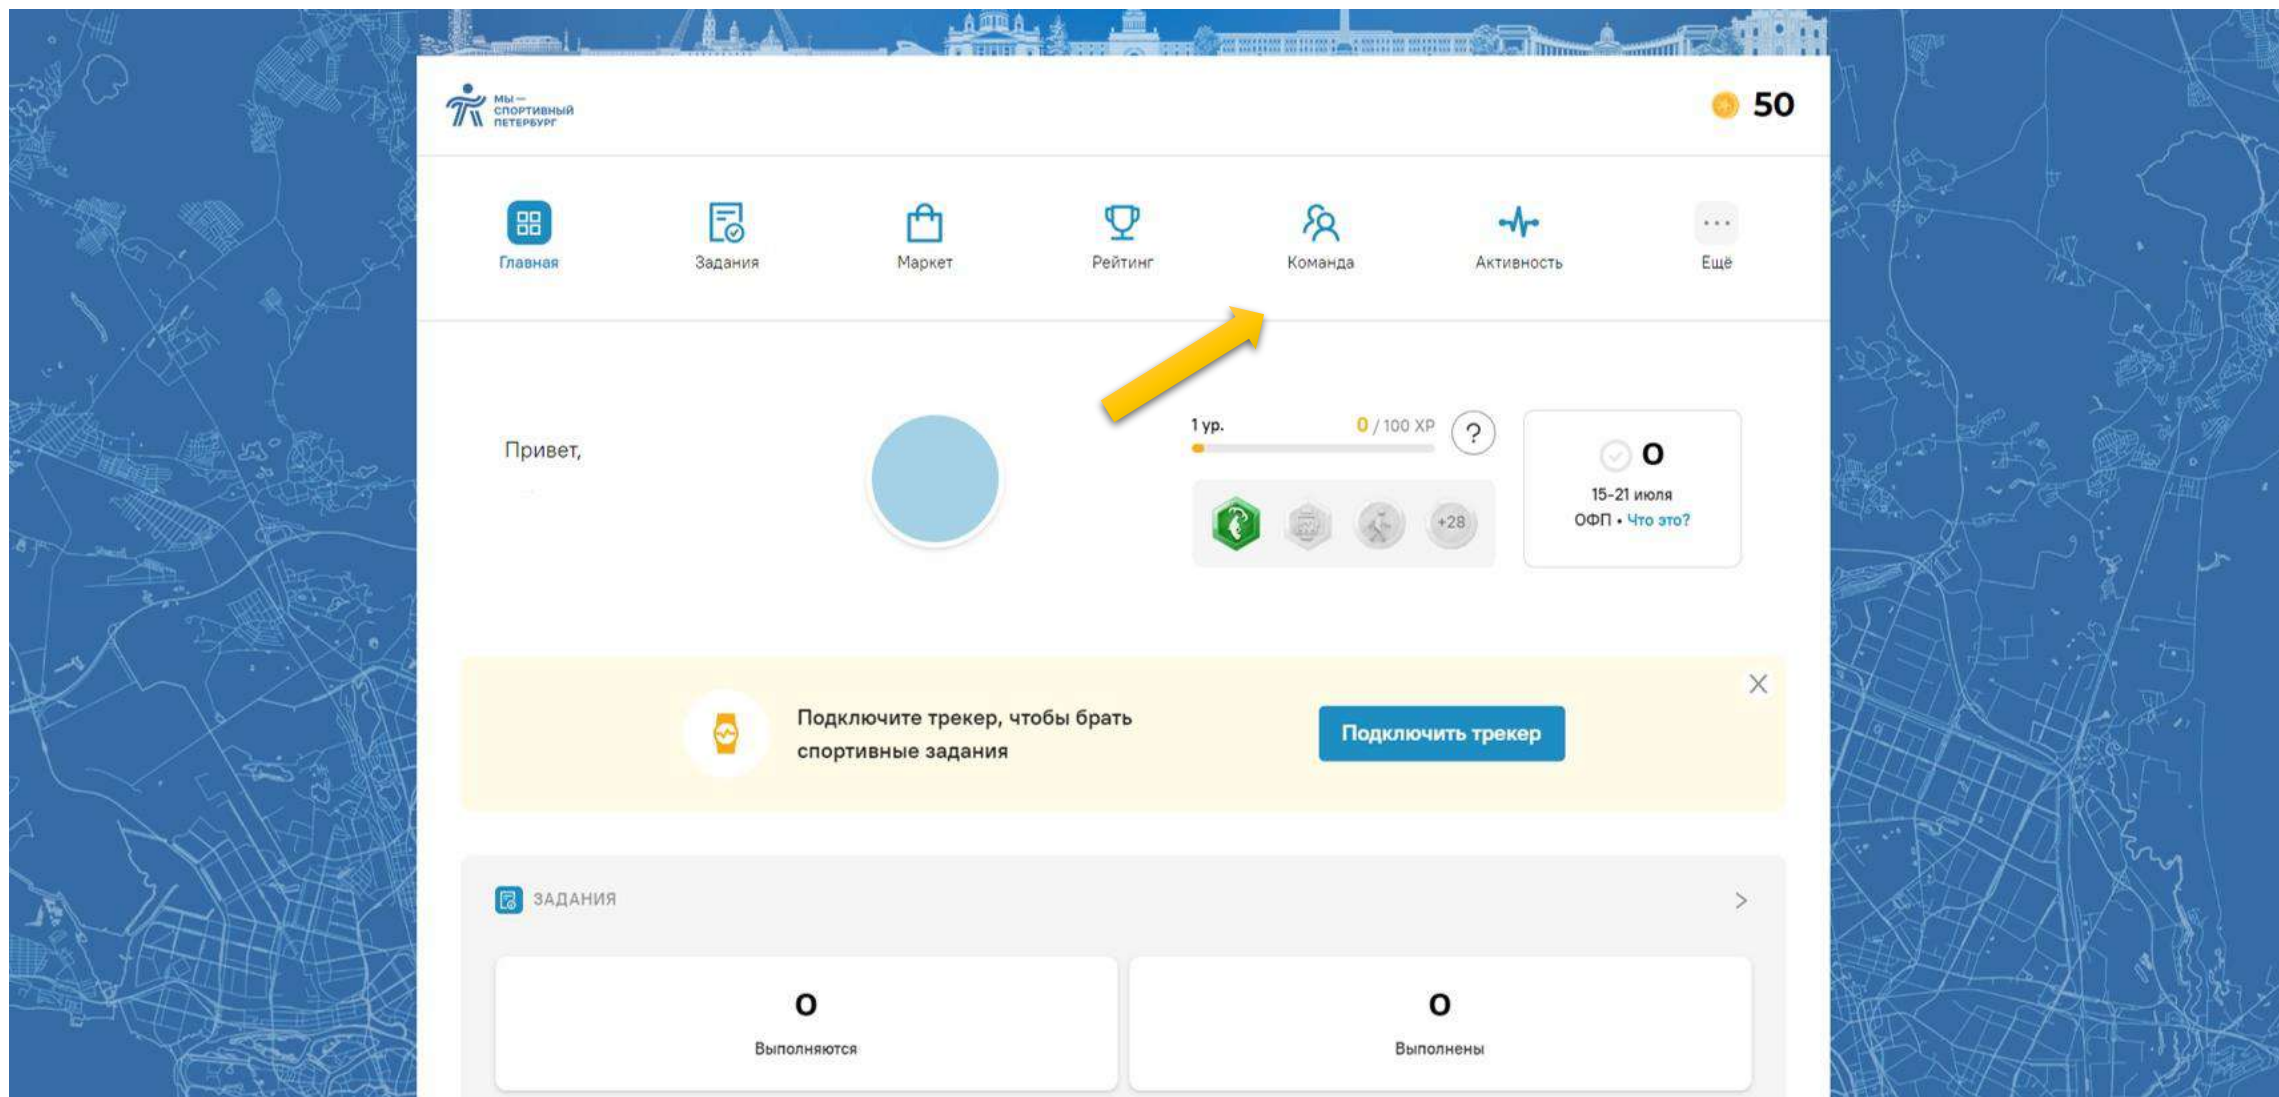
МЫ — СПОРТИВНЫЙ ПЕТЕРБУРГ

50

Главная
Задания
Маркет
Рейтинг
Команда
Активность
Ещё

Привет,

1 ур.
0 / 100 XP
?

+28

0
15-21 июля
ОФП • Что это?

Подключите трекер, чтобы брать спортивные задания

Подключить трекер

ЗАДАНИЯ

0
Выполняются

0
Выполнены